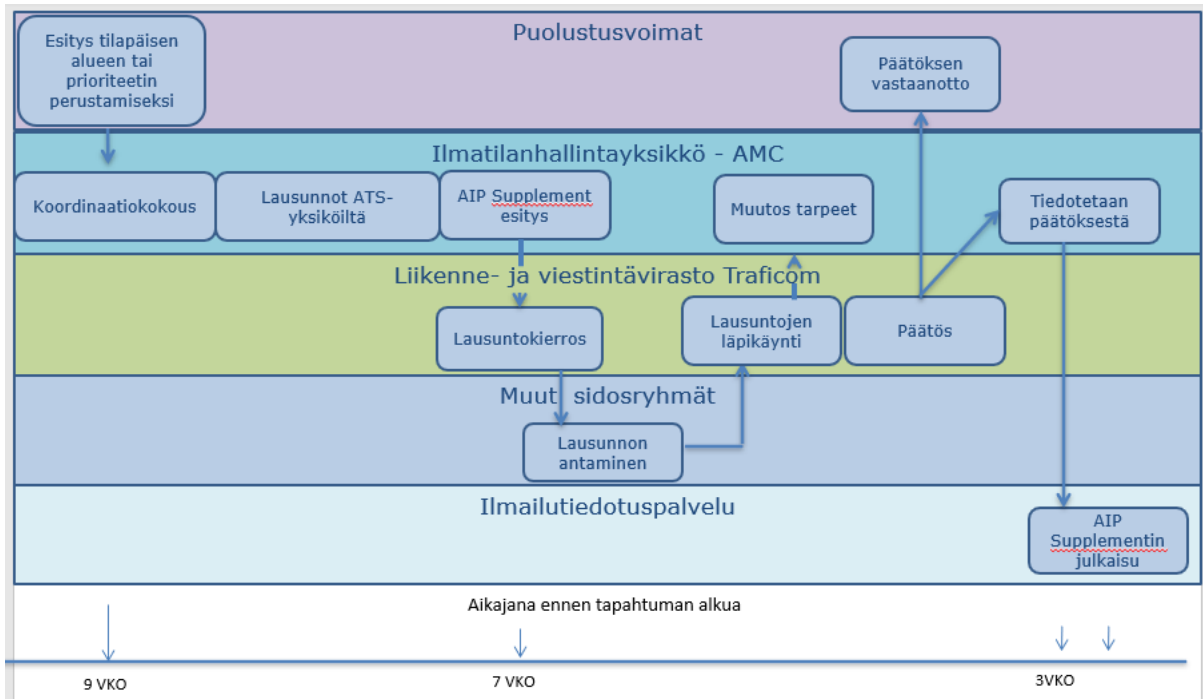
Puolustusvoimat

Esitys tilapäisen alueen tai prioriteetin perustamiseksi

Päätöksen vastaanotto

Ilmatilanhallintayksikkö - AMC

Koordinaatiokokous

Lausunnot ATS-yksiköiltä

AIP Supplement esitys

Muutos tarpeet

Tiedotetaan päätöksestä

Liikenne- ja viestintävirasto Traficom

Lausuntokierros

Lausuntojen läpikäynti

Päätös

Muut sidosryhmät

Lausunnon antaminen

Ilmailutiedotuspalvelu

AIP Supplementin julkaisu

Aikajana ennen tapahtuman alkua

9 VKO

7 VKO

3VKO